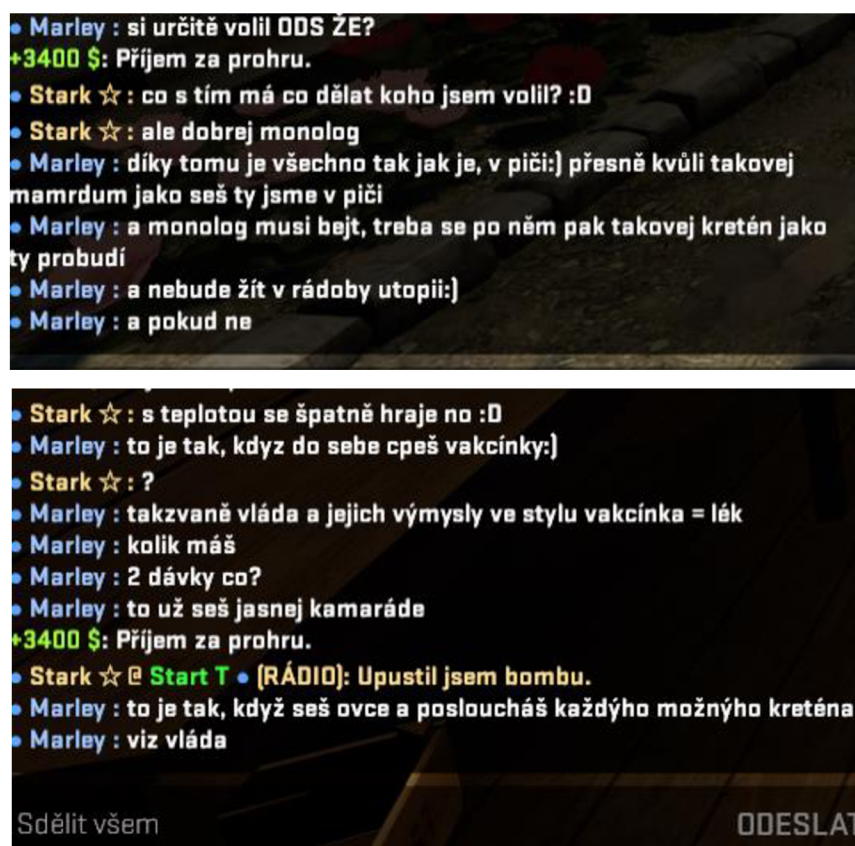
• Marley : si určitě volil ODS ŽE?
+3400 $: Příjem za prohru.
• Stark ☆ : co s tím má co dělat koho jsem volil? :D
• Stark ☆ : ale dobrej monolog
• Marley : díky tomu je všechno tak jak je, v piči:) přesně kvůli takovej mamrdum jako seš ty jsme v piči
• Marley : a monolog musi bejt, treba se po něm pak takovej kretén jako ty probudí
• Marley : a nebude žít v rádoby utopii:)
• Marley : a pokud ne

• Stark ☆ : s teplotou se špatně hraje no :D
• Marley : to je tak, kdyz do sebe cpeš vakcínky:)
• Stark ☆ : ?
• Marley : takzvaně vláda a jejich výmysly ve stylu vakcínka = lék
• Marley : kolik máš
• Marley : 2 dávky co?
• Marley : to už seš jasnej kamaráde
+3400 $: Příjem za prohru.
• Stark ☆ @ Start T • (RÁDIO): Upustil jsem bombu.
• Marley : to je tak, když seš ovce a posloucháš každýho možnýho kreténa
• Marley : viz vláda
Sdělit všem
ODESLAT